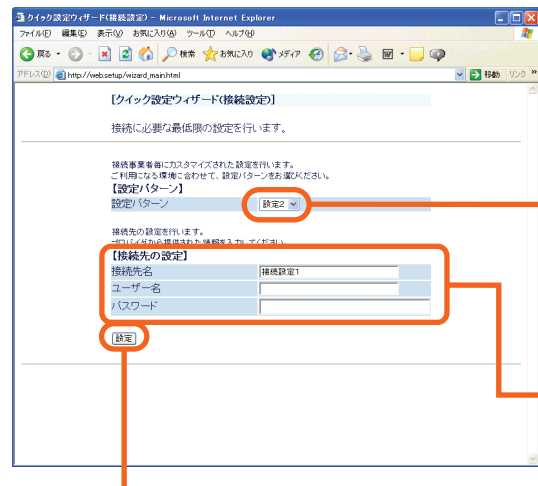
クイック設定ウィザード(接続設定) - Microsoft Internet Explorer

ファイル(F) 編集(E) 表示(V) お気に入り(A) ツール(T) ヘルプ(H)

戻る 検索 お気に入り メディア

アドレス(D) http://web.setup/wizard_main.html 移動 リンク

【クイック設定ウィザード(接続設定)】

接続に必要な最低限の設定を行います。

接続事業者毎にカスタマイズされた設定を行います。
ご利用になる環境に合わせて、設定パターンをお選びください。

【設定パターン】

設定パターン 設定2

接続先の設定を行います。
プロバイダから提供された情報を入力してください。

【接続先の設定】

| 接続先名 | 接続設定1 |
|---|---|
| ユーザー名 | |
| パスワード | |

設定